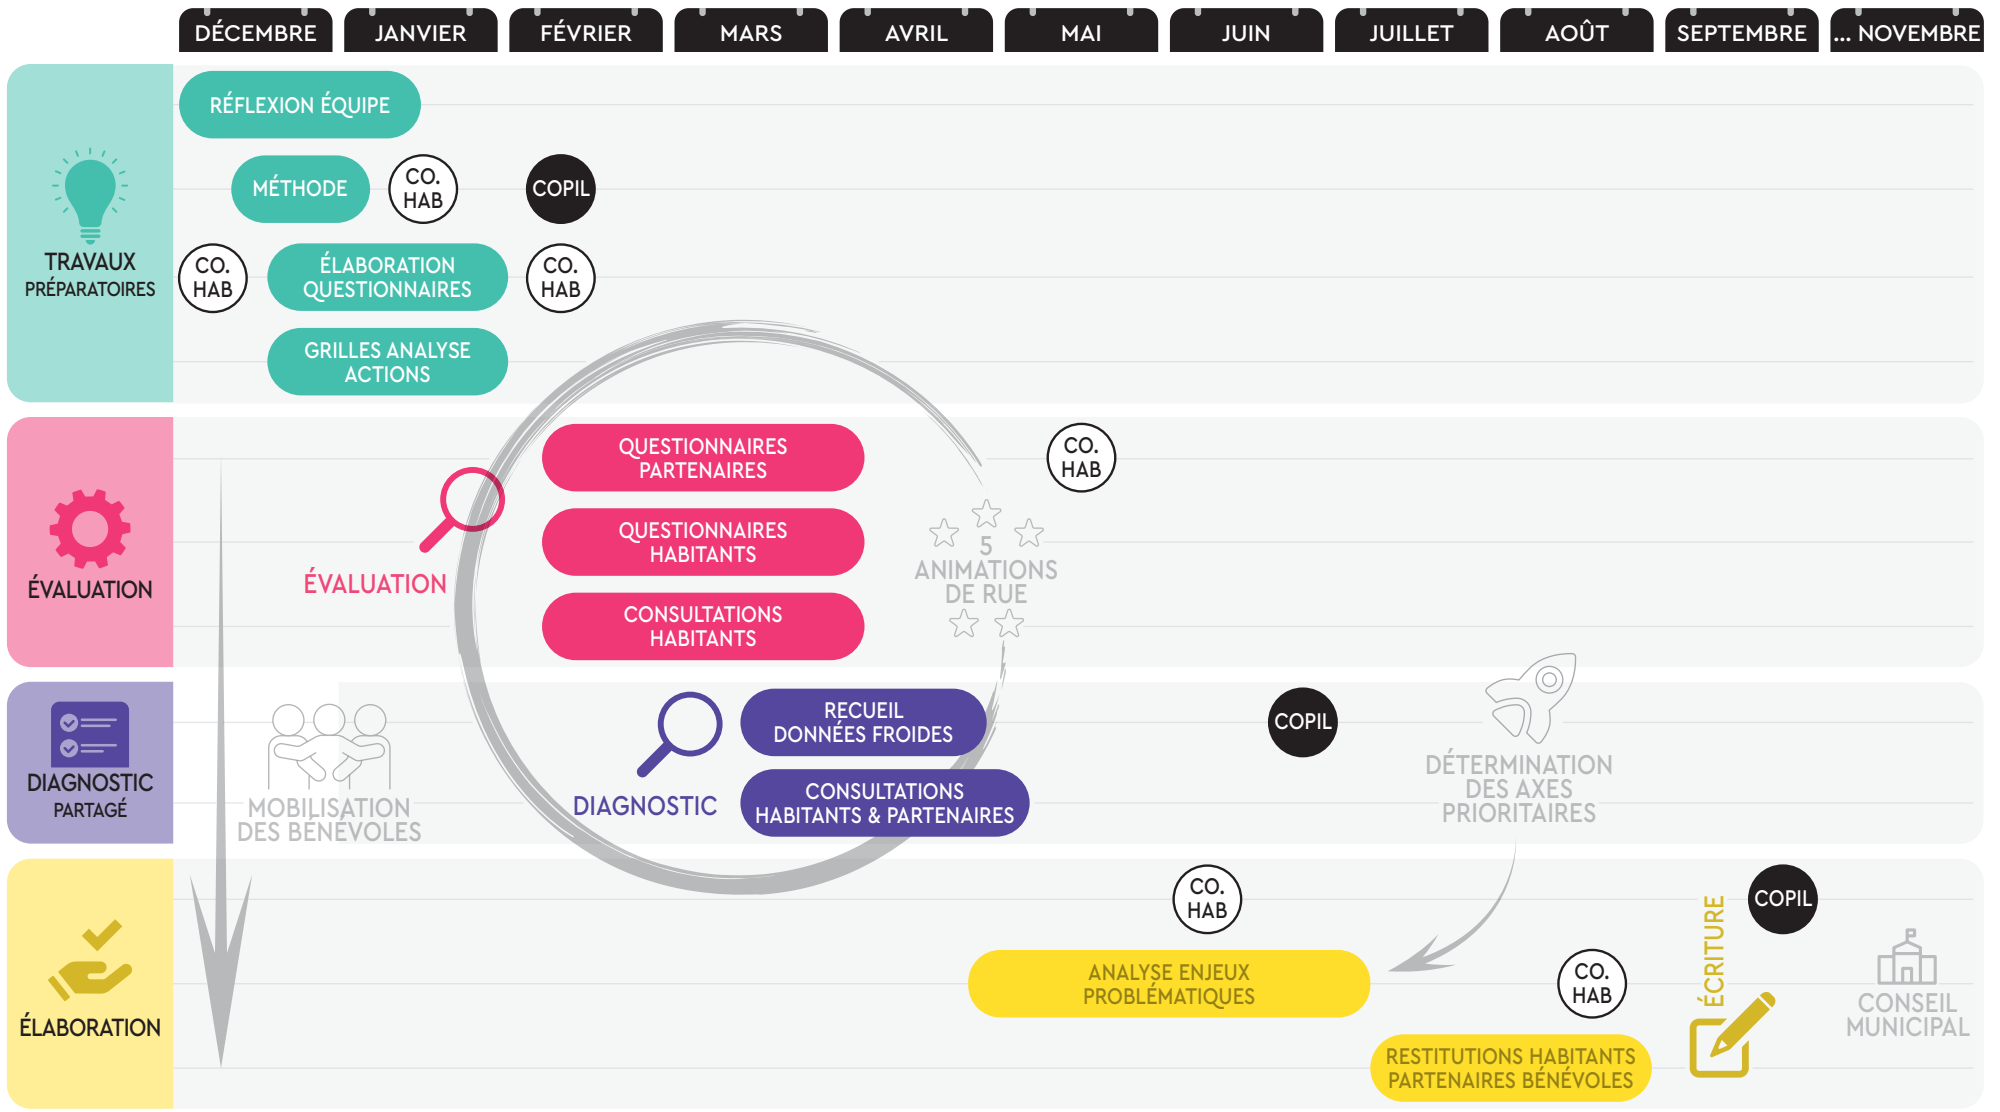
DÉCEMBRE JANVIER FÉVRIER MARS AVRIL MAI JUIN JUILLET AOÛT SEPTEMBRE ... NOVEMBRE

TRAVAUX PRÉPARATOIRES

RÉFLEXION ÉQUIPE

MÉTHODE

CO. HAB

COPIL

CO. HAB

ÉLABORATION QUESTIONNAIRES

CO. HAB

GRILLES ANALYSE ACTIONS

ÉVALUATION

ÉVALUATION

QUESTIONNAIRES PARTENAIRES

QUESTIONNAIRES HABITANTS

CONSULTATIONS HABITANTS

5 ANIMATIONS DE RUE

CO. HAB

DIAGNOSTIC PARTAGÉ

MOBILISATION DES BÉNÉVOLES

DIAGNOSTIC

RECUEIL DONNÉES FROIDES

CONSULTATIONS HABITANTS & PARTENAIRES

COPIL

DÉTERMINATION DES AXES PRIORITAIRES

ÉLABORATION

CO. HAB

ANALYSE ENJEUX PROBLÉMATIQUES

CO. HAB

RESTITUTIONS HABITANTS PARTENAIRES BÉNÉVOLES

ÉCRITURE

COPIL

CONSEIL MUNICIPAL